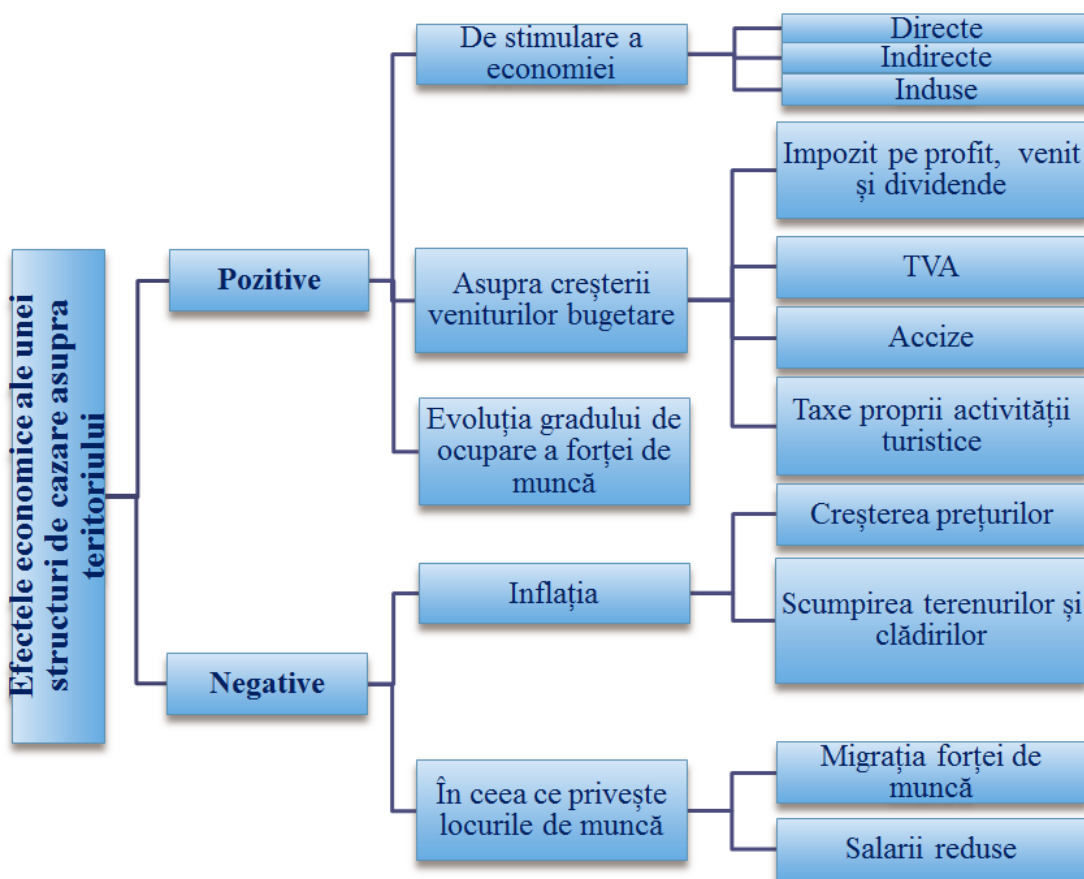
Efectele economice ale unei structuri de cazare asupra teritoriului

Pozitive

De stimulare a economiei

Directe

Indirecte

Induse

Asupra creșterii veniturilor bugetare

Impozit pe profit, venit și dividende

TVA

Accize

Taxe proprii activității turistice

Evoluția gradului de ocupare a forței de muncă

Negative

Inflația

Creșterea prețurilor

Scumpirea terenurilor și clădirilor

În ceea ce privește locurile de muncă

Migrația forței de muncă

Salarii reduse